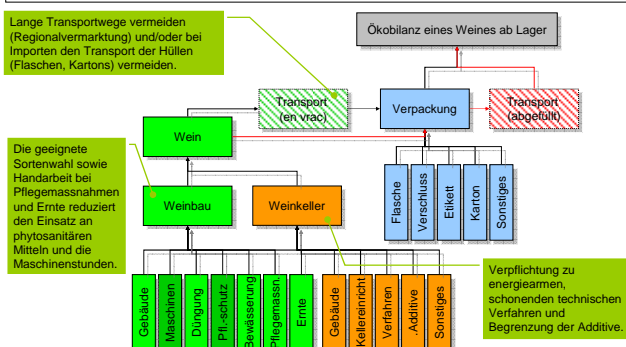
Lange Transportwege vermeiden (Regionalvermarktung) und/oder bei Importen den Transport der Hüllen (Flaschen, Kartons) vermeiden.

Ökobilanz eines Weines ab Lager

Transport (en vrac)

Verpackung

Transport (abgefüllt)

Wein

Die geeignete Sortenwahl sowie Handarbeit bei Pflegemassnahmen und Ernte reduziert den Einsatz an phytosanitären Mitteln und die Maschinenstunden.

Weinbau

Weinkeller

Flasche

Verschluss

Etikett

Karton

Sonstiges

Gebäude

Maschinen

Düngung

Pfl.-schutz

Bewässerung

Pflegemassn

Ernte

Gebäude

Kellereinricht

Verfahren

Additive

Sonstiges

Verpflichtung zu energiearmen, schonenden technischen Verfahren und Begrenzung der Additive.